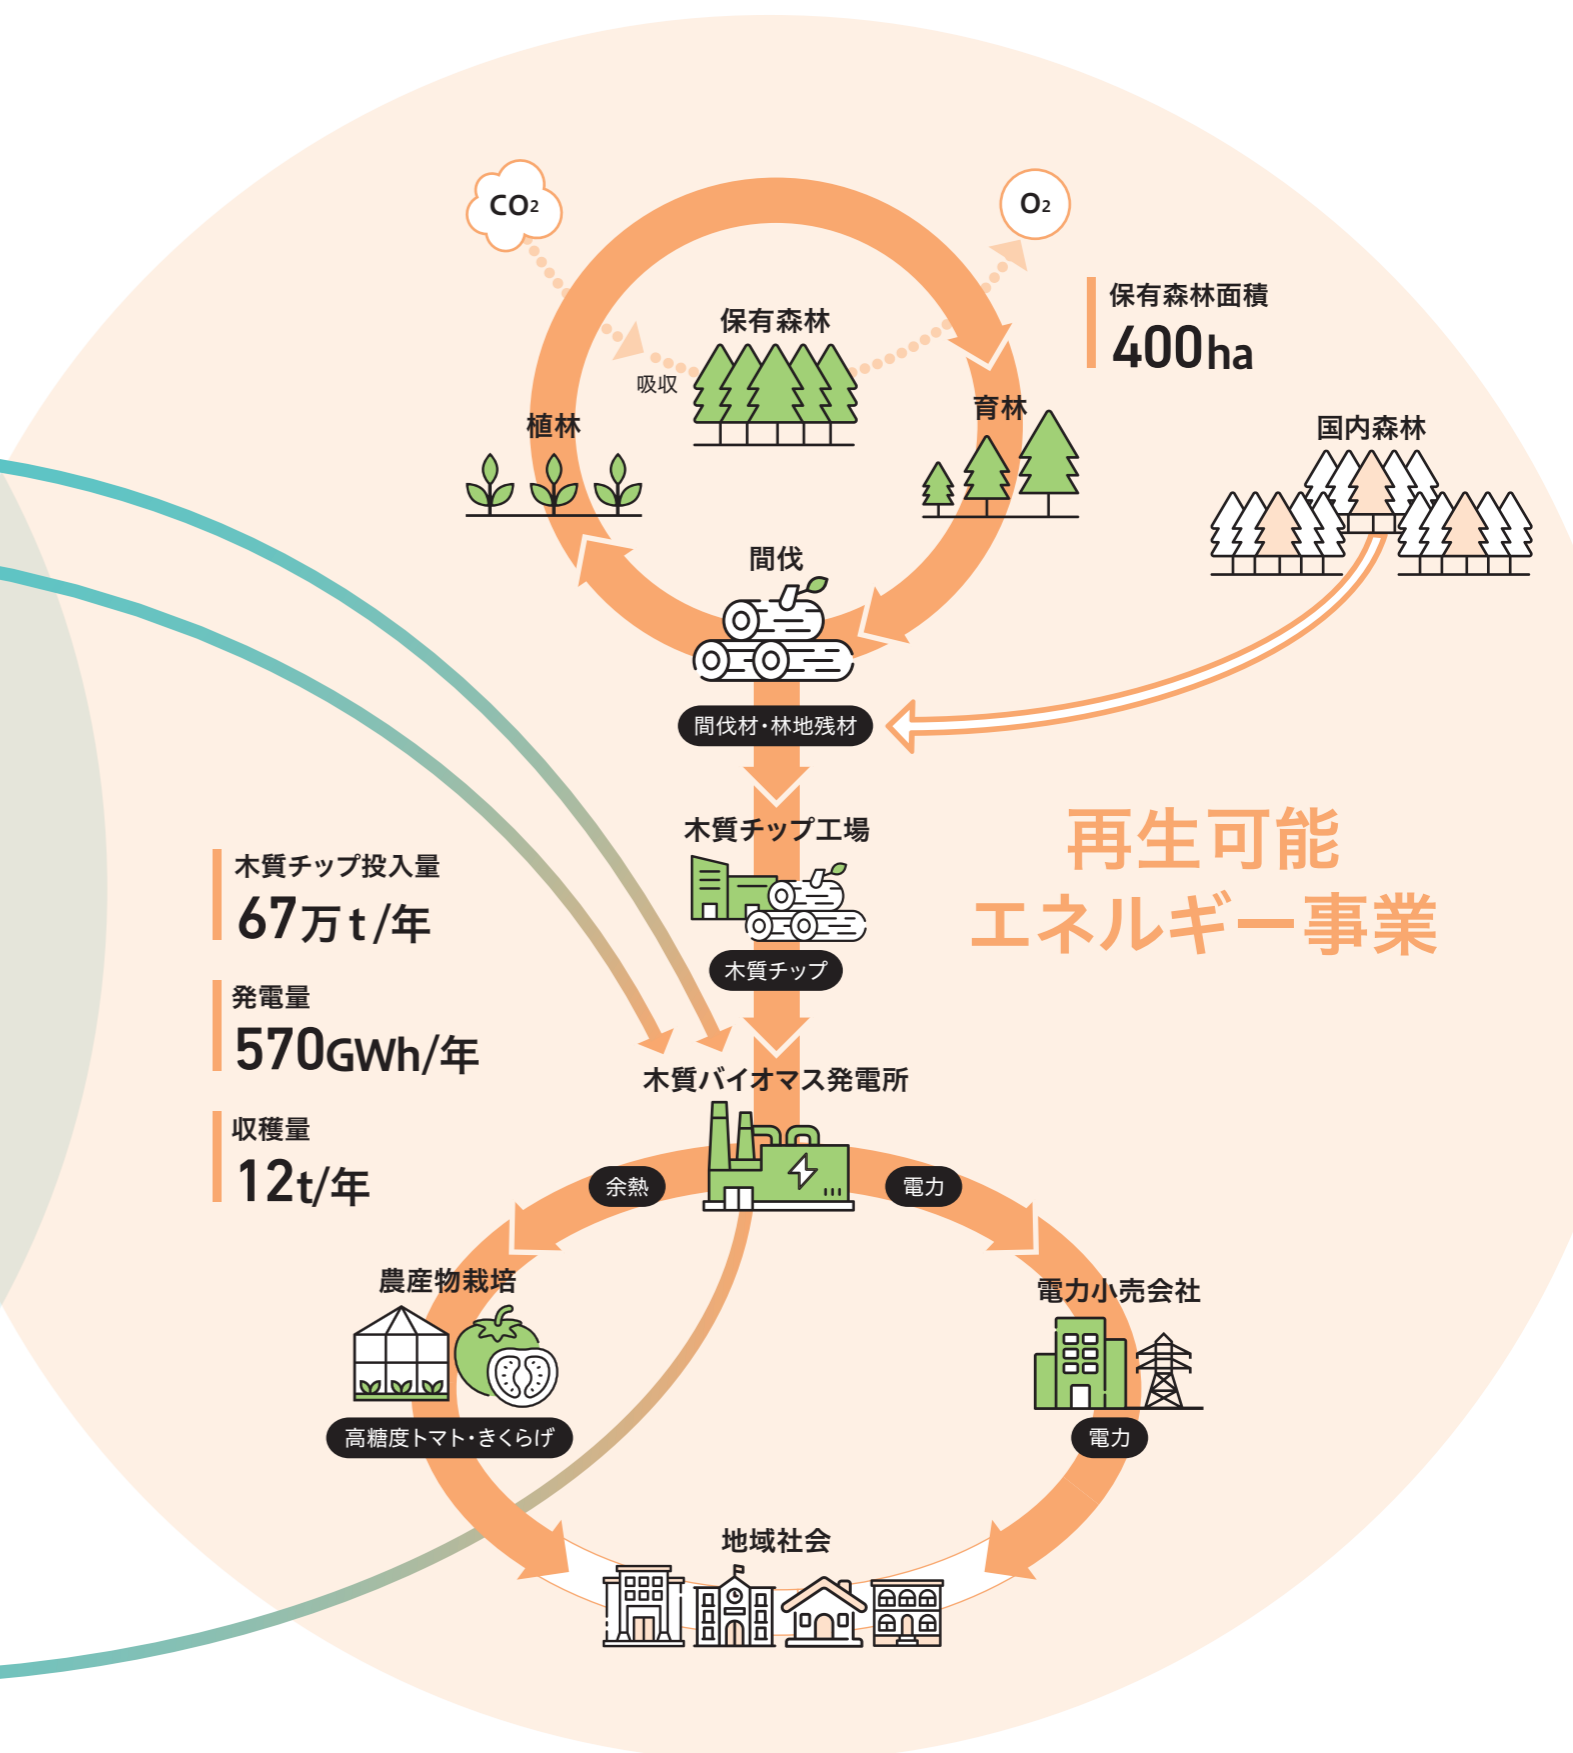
$CO_2$

$O_2$

保有森林面積
400ha

保有森林

吸収

植林

育林

国内森林

間伐

間伐材・林地残材

木質チップ工場

木質チップ

再生可能
エネルギー事業

木質チップ投入量
67万t/年

発電量
570GWh/年

収穫量
12t/年

木質バイオマス発電所

余熱

電力

農産物栽培

電力小売会社

高糖度トマト・きくらげ

電力

地域社会